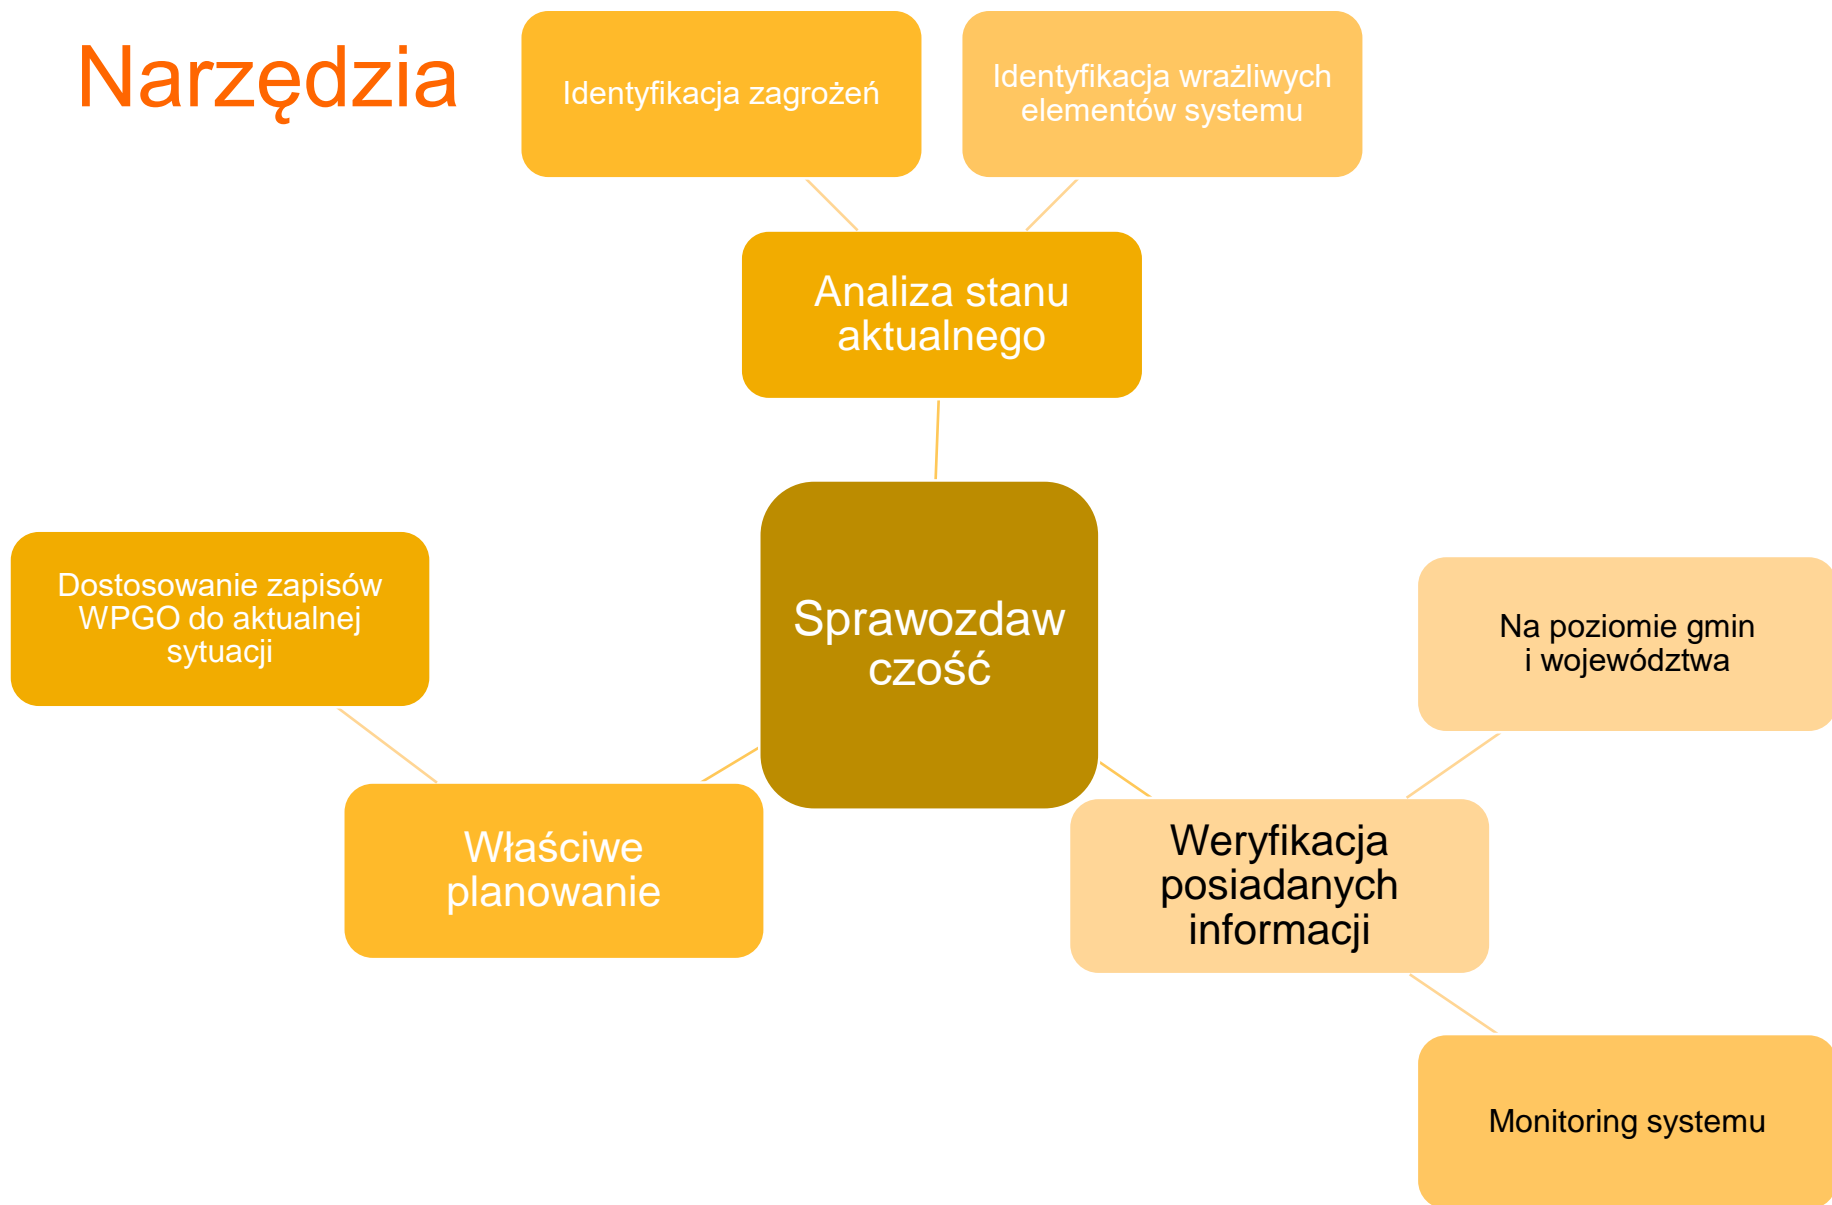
Narzędzia

Identyfikacja zagrożeń

Identyfikacja wrażliwych elementów systemu

Analiza stanu aktualnego

Dostosowanie zapisów WPGO do aktualnej sytuacji

Sprawozdawczość

Na poziomie gmin i województwa

Właściwe planowanie

Weryfikacja posiadanych informacji

Monitoring systemu